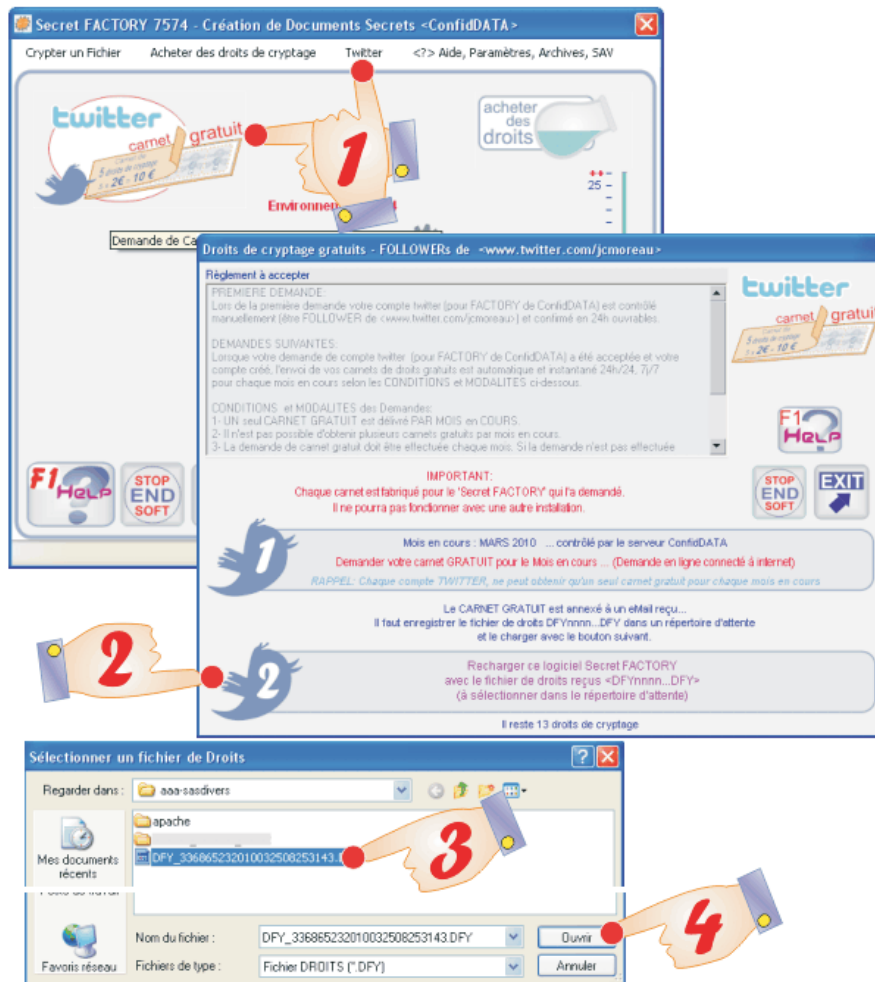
Secret FACTORY 7574 - Création de Documents Secrets <ConfidDATA>

Crypter un Fichier
Acheter des droits de cryptage
Twitter
<?> Aide, Paramètres, Archives, SAV

twitter
carnet gratuit
Carnet de 5 droits de cryptage 1 = 2€ - 10 €

acheter des droits

Environne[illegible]

25

Demande de Ca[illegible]

1

F1 HELP
STOP END SOFT

Droits de cryptage gratuits - FOLLOWERs de <www.twitter.com/jcmoreau>

Règlement à accepter

PREMIERE DEMANDE:
Lors de la première demande votre compte twitter (pour FACTORY de ConfidDATA) est contrôlé manuellement (être FOLLOWER de <www.twitter.com/jcmoreau>) et confirmé en 24h ouvrables.

DEMANDES SUIVANTES:
Lorsque votre demande de compte twitter (pour FACTORY de ConfidDATA) a été acceptée et votre compte créé, l'envoi de vos carnets de droits gratuits est automatique et instantané 24h/24, 7j/7 pour chaque mois en cours selon les CONDITIONS et MODALITES ci-dessous.

CONDITIONS et MODALITES des Demandes:
1- UN seul CARNET GRATUIT est délivré PAR MOIS en COURS.
2- Il n'est pas possible d'obtenir plusieurs carnets gratuits par mois en cours.
3- La demande de carnet gratuit doit être effectuée chaque mois. Si la demande n'est pas effectuée

twitter
carnet gratuit
Carnet de 5 droits de cryptage 1 = 2€ - 10 €

F1 HELP

IMPORTANT:
Chaque carnet est fabriqué pour le 'Secret FACTORY' qui l'a demandé.
Il ne pourra pas fonctionner avec une autre installation.

STOP END SOFT
EXIT

1
Mois en cours : MARS 2010 ... contrôlé par le serveur ConfidDATA
Demander votre carnet GRATUIT pour le Mois en cours ... (Demande en ligne connecté à internet)
RAPPEL: Chaque compte TWITTER, ne peut obtenir qu'un seul carnet gratuit pour chaque mois en cours

Le CARNET GRATUIT est annexé à un eMail reçu...
Il faut enregistrer le fichier de droits DFYnnnn...DFY dans un répertoire d'attente
et le charger avec le bouton suivant.

2
2
Recharger ce logiciel Secret FACTORY
avec le fichier de droits reçus <DFYnnnn...DFY>
(à sélectionner dans le répertoire d'attente)

Il reste 13 droits de cryptage

Sélectionner un fichier de Droits

Regarder dans :
aaa-sasdivers

Mes documents récents
Poste de travail
Favoris réseau

apache
DFY_3368652320100325082531​43.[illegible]

3
4

Nom du fichier :
DFY_3368652320100325082531​43.DFY
Ouvrir
Fichiers de type :
Fichier DROITS (*.DFY)
Annuler